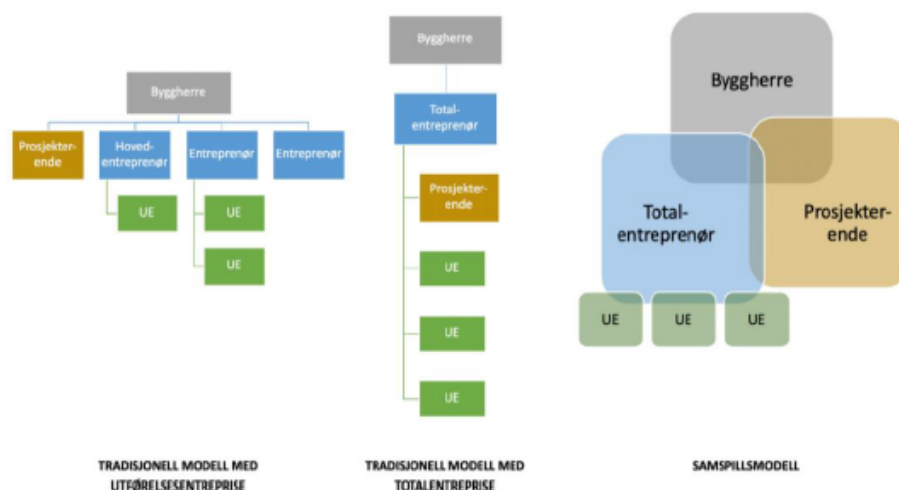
Byggherre

Prosjekterende

Hovedentreprenør

Entreprenør

Entreprenør

UE

UE

UE

TRADISJONELL MODELL MED UTFØRELSESENTREPRISE

Byggherre

Totalentreprenør

Prosjekterende

UE

UE

UE

TRADISJONELL MODELL MED TOTALENTREPRISE

Byggherre

Totalentreprenør

Prosjekterende

UE

UE

UE

SAMSPILLSMODELL